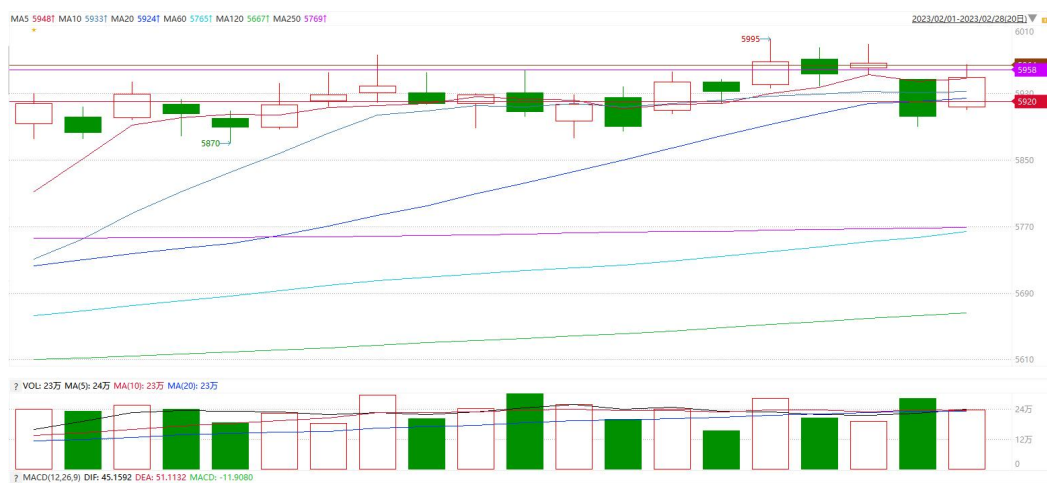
MA5 5948↑ MA10 5933↑ MA20 5924↑ MA60 5765↑ MA120 5667↑ MA250 5769↑

2023/02/01-2023/02/28(20日)

6010
5995
5958
5920
5930
5870
5850
5770
5690
5610

VOL: 23万 MA(5): 24万 MA(10): 23万 MA(20): 23万

24万
12万
0

MACD(12,26,9) DIF: 45.1592 DEA: 51.1132 MACD: -11.9080